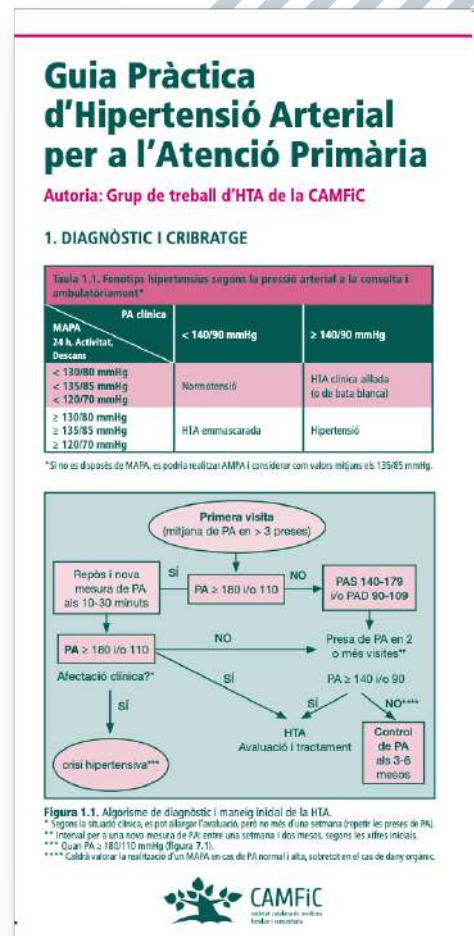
Guia Pràctica d'Hipertensió Arterial per a l'Atenció Primària

Autoria: Grup de treball d'HTA de la CAMFiC

1. DIAGNÒSTIC I CRIBRATGE

Taula 1.1. Fenotips hipertensius segons la pressió arterial a la consulta i ambulatòriament*

| PA clínica / MAPA 24 h, Activitat, Descans | < 140/90 mmHg | ≥ 140/90 mmHg |
|---|---|---|
| < 130/80 mmHg < 135/85 mmHg < 120/70 mmHg | Normotensió | HTA clínica aïllada (o de bata blanca) |
| ≥ 130/80 mmHg ≥ 135/85 mmHg ≥ 120/70 mmHg | HTA emmascarada | Hipertensió |

*Si no es disposés de MAPA, es podria realitzar AMPA i considerar com valors mitjans els 135/85 mmHg.

Primera visita (mitjana de PA en > 3 preses)

Repòs i nova mesura de PA als 10-30 minuts

SÍ

PA ≥ 180 i/o 110

NO

PAS 140-179 i/o PAD 90-109

PA ≥ 180 i/o 110

NO

Presa de PA en 2 o més visites**

Afectació clínica?*

SÍ

PA ≥ 140 i/o 90

SÍ

SÍ

NO****

HTA Avaluació i tractament

Control de PA als 3-6 mesos

crisi hipertensiva***

Figura 1.1. Algorisme de diagnòstic i maneig inicial de la HTA.
* Segons la situació clínica, es pot allargar l'avaluació, però no més d'una setmana (repetir les preses de PA).
** Interval per a una nova mesura de PA: entre una setmana i dos mesos, segons les xifres inicials.
*** Quan PA ≥ 180/110 mmHg (figura 7.1).
**** Caldrà valorar la realització d'un MAPA en cas de PA normal i alta, sobretot en el cas de dany orgànic.

CAMFiC
societat catalana de medicina familiar i comunitària